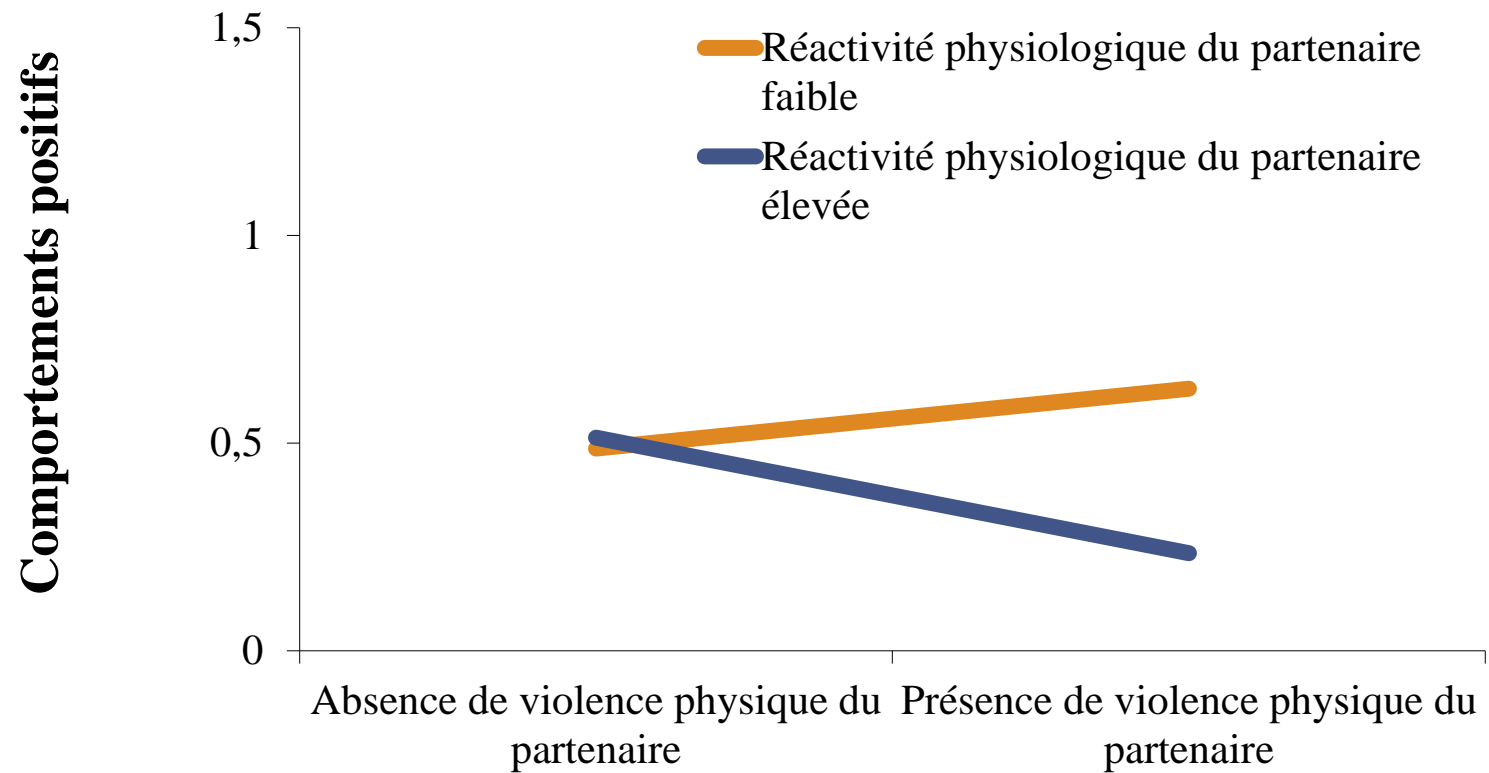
Comportements positifs

1,5

1

0,5

0

Réactivité physiologique du partenaire faible

Réactivité physiologique du partenaire élevée

Absence de violence physique du partenaire

Présence de violence physique du partenaire